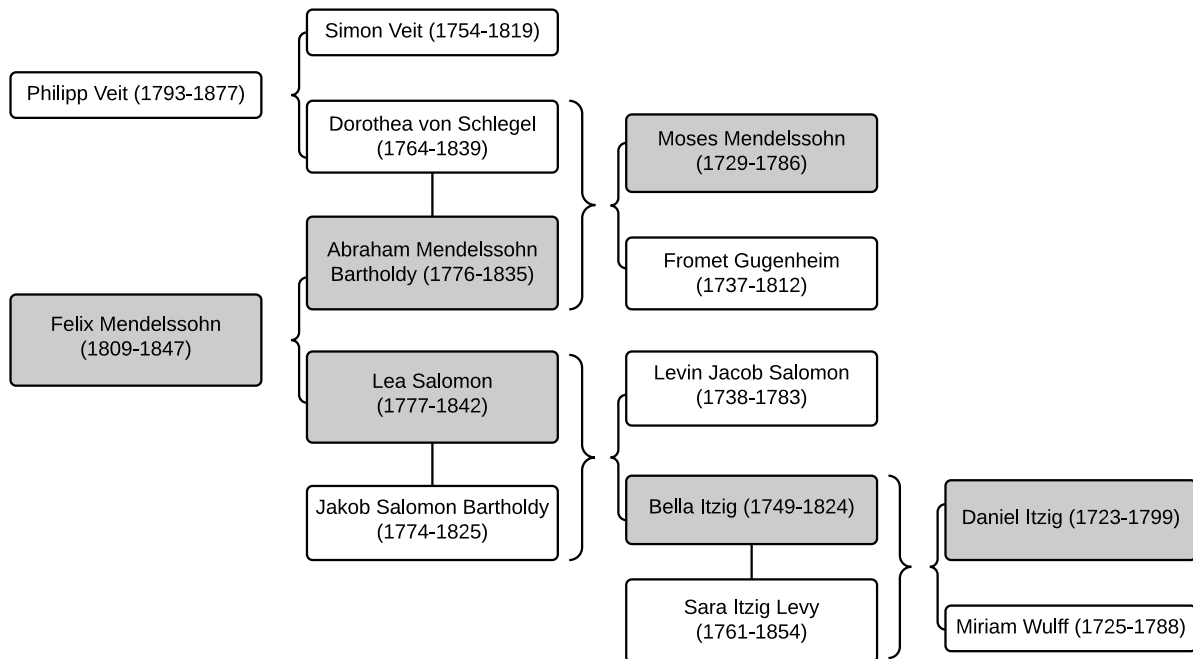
Philipp Veit (1793-1877)

Simon Veit (1754-1819)

Dorothea von Schlegel (1764-1839)

Moses Mendelssohn (1729-1786)

Abraham Mendelssohn Bartholdy (1776-1835)

Fromet Gugenheim (1737-1812)

Felix Mendelssohn (1809-1847)

Lea Salomon (1777-1842)

Levin Jacob Salomon (1738-1783)

Jakob Salomon Bartholdy (1774-1825)

Bella Itzig (1749-1824)

Daniel Itzig (1723-1799)

Sara Itzig Levy (1761-1854)

Miriam Wulff (1725-1788)